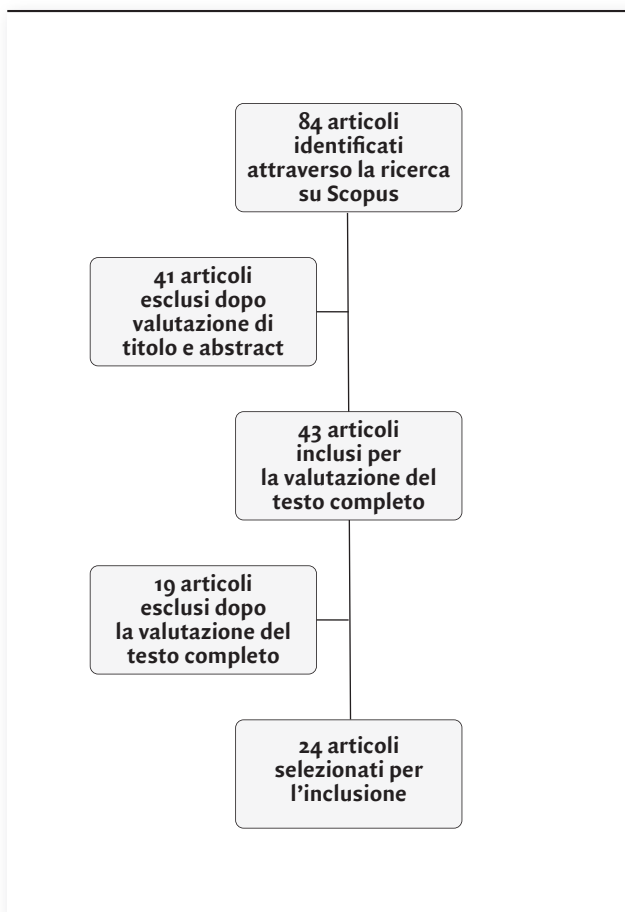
84 articoli identificati attraverso la ricerca su Scopus

41 articoli esclusi dopo valutazione di titolo e abstract

43 articoli inclusi per la valutazione del testo completo

19 articoli esclusi dopo la valutazione del testo completo

24 articoli selezionati per l’inclusione